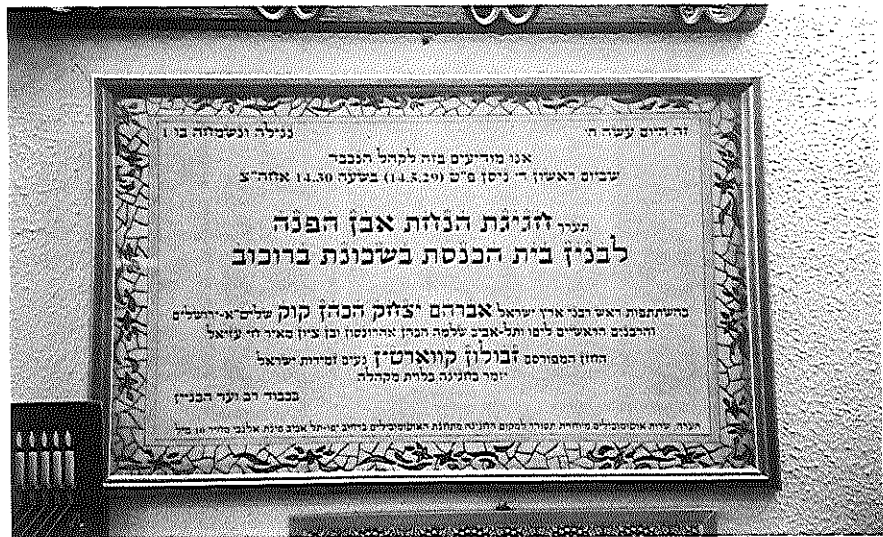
זה היום עשה ה׳ נגילה ונשמחה בו!

אנו מודיעים בזה לקהל הנכבד
שביום ראשון ד׳ ניסן פ״ט (14.5.29) בשעה 14.30 אחה״צ

תערך חגיגת הנחת אבן הפנה
לבנין בית הכנסת בשכונת ברוכוב

בהשתתפות ראש רבני ארץ ישראל אברהם יצחק הכהן קוק שליט״א-ירושלים
והרבנים הראשיים ליפו ותל-אביב שלמה הכהן אהרונסון ובן ציון מאיר חי עזיאל
החזן המפורסם זבולון קווארטין נעים זמירות ישראל
יזמר בחגיגה בלוית מקהלה

בכבוד רב ועד הבנין

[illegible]